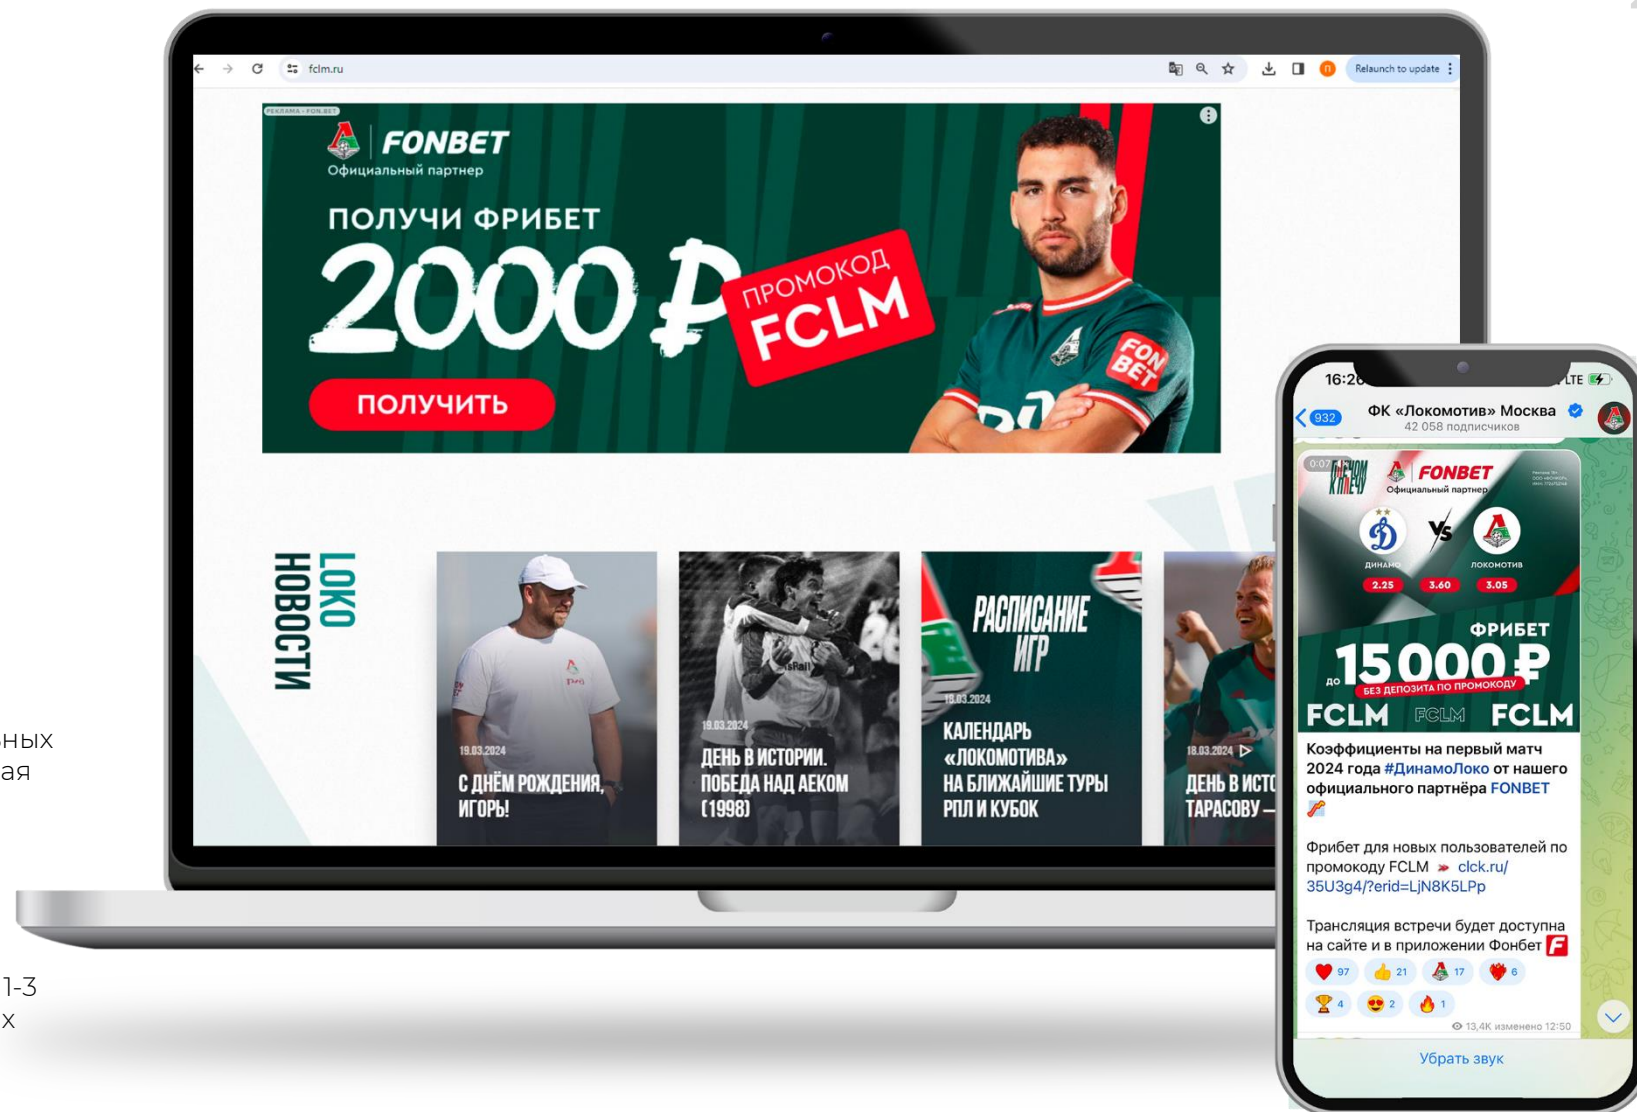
ных
ая

1-3
х

fclm.ru

Relaunch to update

РЕКЛАМА · FON.BET

FONBET
Официальный партнер

ПОЛУЧИ ФРИБЕТ
2000 ₽
ПРОМОКОД
FCLM

ПОЛУЧИТЬ

FON BET

LOKO
НОВОСТИ

19.03.2024
С ДНЁМ РОЖДЕНИЯ, ИГОРЬ!

19.03.2024
ДЕНЬ В ИСТОРИИ. ПОБЕДА НАД АЕКОМ (1998)

РАСПИСАНИЕ ИГР
19.03.2024
КАЛЕНДАРЬ «ЛОКОМОТИВА» НА БЛИЖАЙШИЕ ТУРЫ РПЛ И КУБОК

18.03.2024
ДЕНЬ В ИСТ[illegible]
ТАРАСОВУ –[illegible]

16:2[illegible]
LTE

932
ФК «Локомотив» Москва
42 058 подписчиков

0:07
FONBET
Официальный партнер
ДИНАМО
VS
ЛОКОМОТИВ
2.25
3.60
3.05
ФРИБЕТ
до 15 000 ₽
БЕЗ ДЕПОЗИТА ПО ПРОМОКОДУ
FCLM FCLM FCLM

Коэффициенты на первый матч 2024 года #ДинамоЛоко от нашего официального партнёра FONBET

Фрибет для новых пользователей по промокоду FCLM clck.ru/35U3g4/?erid=LjN8K5LPp

Трансляция встречи будет доступна на сайте и в приложении Фонбет

97 21 17 6
4 2 1
13,4K изменено 12:50

Убрать звук